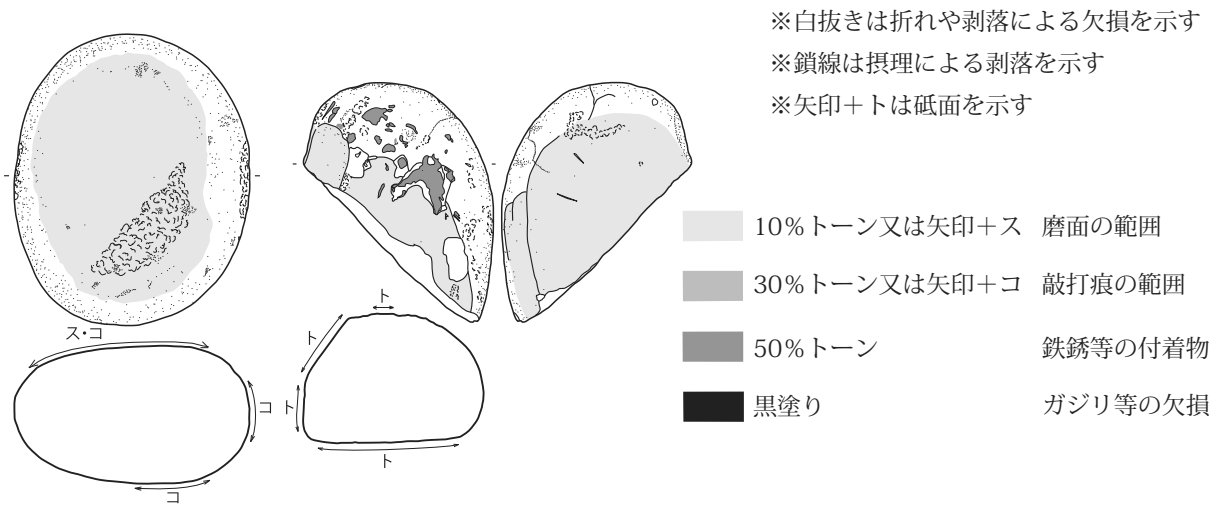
※白抜きは折れや剥落による欠損を示す
※鎖線は摂理による剥落を示す
※矢印＋トは砥面を示す

ス・コ
コ
コ
ト
ト
ト
ト

| | | |
|---|---|---|
| | 10%トーン又は矢印＋ス | 磨面の範囲 |
| | 30%トーン又は矢印＋コ | 敲打痕の範囲 |
| | 50%トーン | 鉄銹等の付着物 |
| | 黒塗り | ガジリ等の欠損 |